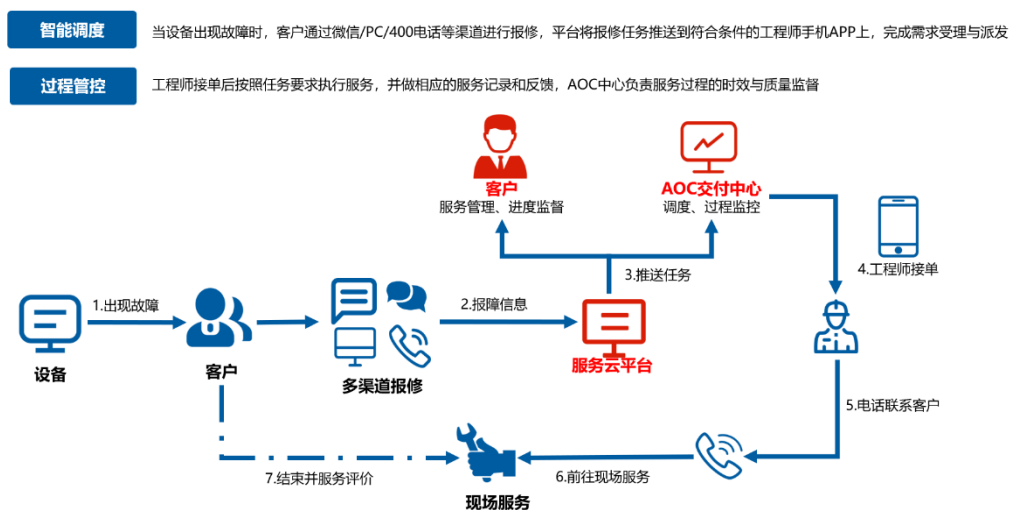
智能调度

当设备出现故障时，客户通过微信/PC/400电话等渠道进行报修，平台将报修任务推送到符合条件的工程师手机APP上，完成需求受理与派发

过程管控

工程师接单后按照任务要求执行服务，并做相应的服务记录和反馈，AOC中心负责服务过程的时效与质量监督

客户
服务管理、进度监督

AOC交付中心
调度、过程监控

3.推送任务

4.工程师接单

1.出现故障

2.报障信息

设备

客户

多渠道报修

服务云平台

5.电话联系客户

7.结束并服务评价

6.前往现场服务

现场服务